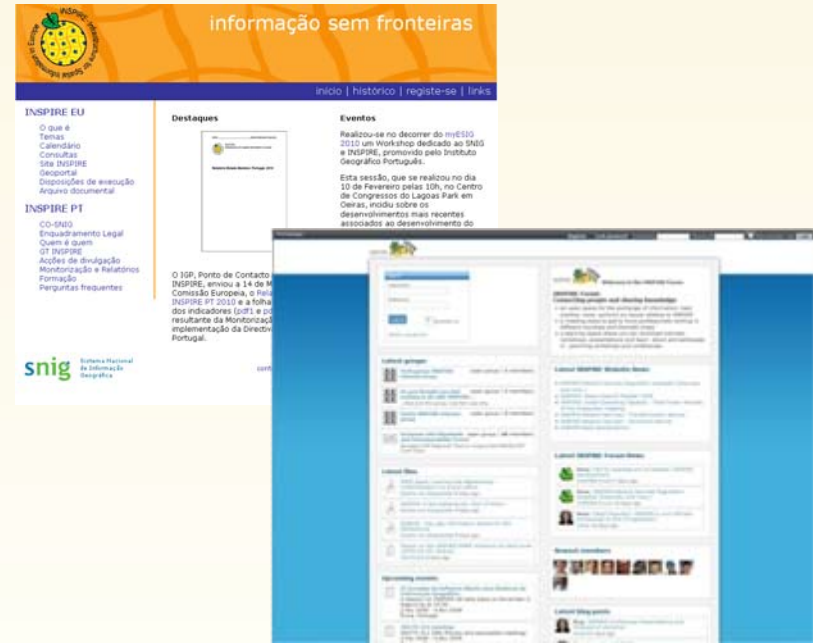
INSPIRE

informação sem fronteiras

início | histórico | registe-se | links

INSPIRE EU

O que é
Temas
Calendário
Consultas
Site INSPIRE
Geoportal
Disposições de execução
Arquivo documental

INSPIRE PT

CO-SNIG
Enquadramento Legal
Quem é quem
GT INSPIRE
Acções de divulgação
Monitorização e Relatórios
Formação
Perguntas frequentes

Destaques

O IGP, Ponto de Contacto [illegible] INSPIRE, enviou a 14 de M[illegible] Comissão Europeia, o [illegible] INSPIRE PT 2010 e a folha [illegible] dos indicadores (pdf1 e p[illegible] resultante da Monitorizaç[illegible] implementação da Directiv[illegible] Portugal.

Eventos

Realizou-se no decorrer do myESIG 2010 um Workshop dedicado ao SNIG e INSPIRE, promovido pelo Instituto Geográfico Português.

Esta sessão, que se realizou no dia 10 de Fevereiro pelas 10h, no Centro de Congressos do Lagoas Park em Oeiras, incidiu sobre os desenvolvimentos mais recentes associados ao desenvolvimento do

snig Sistema Nacional de Informação Geográfica

Welcome to the INSPIRE Forum
Connecting people and sharing knowledge

Latest groups

Latest files

Upcoming events

Latest INSPIRE Website News

Latest INSPIRE Forum News

Newest members

Latest blog posts